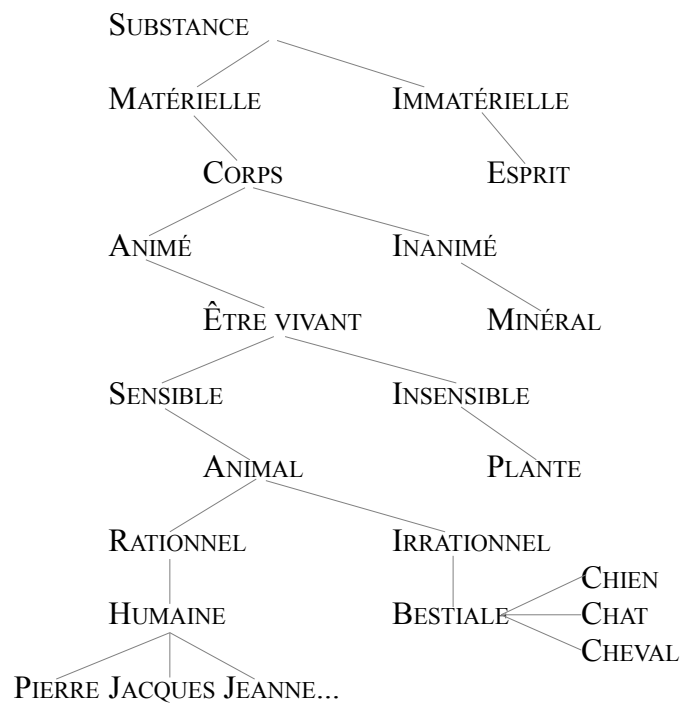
Substance

Matérielle Immatérielle

Corps Esprit

Animé Inanimé

Être vivant Minéral

Sensible Insensible

Animal Plante

Rationnel Irrationnel

Humaine Bestiale

Chien
Chat
Cheval

Pierre Jacques Jeanne...